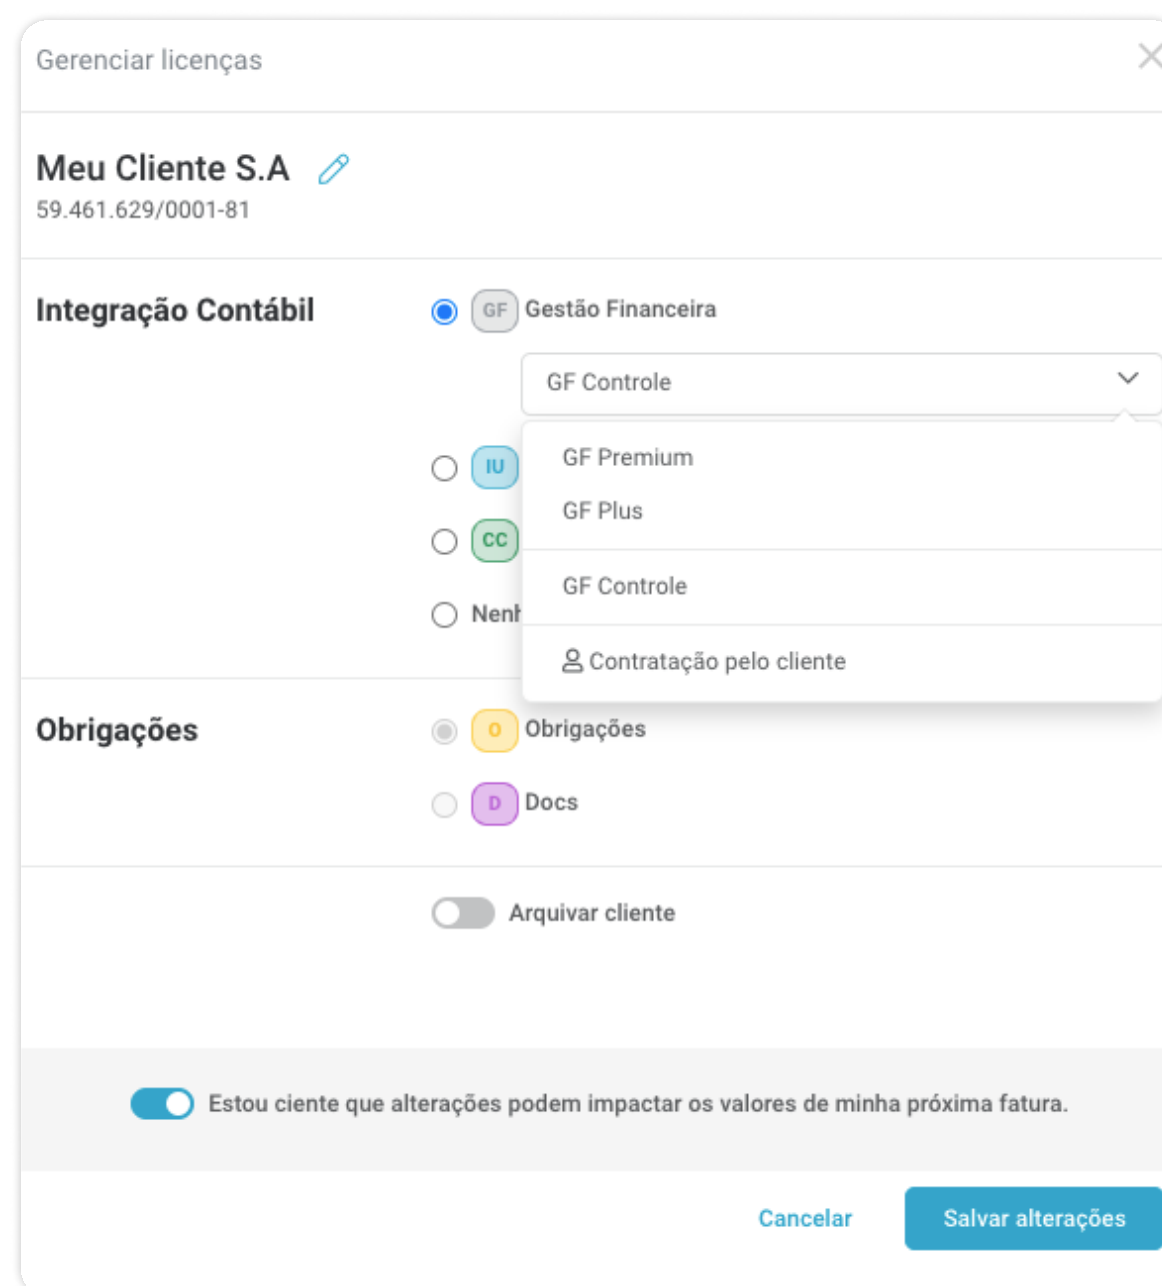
Gerenciar licenças

Meu Cliente S.A
59.461.629/0001-81

Integração Contábil

GF Gestão Financeira

GF Controle

IU

CC

Nenh

GF Premium
GF Plus
GF Controle
Contratação pelo cliente

Obrigações

O Obrigações

D Docs

Arquivar cliente

Estou ciente que alterações podem impactar os valores de minha próxima fatura.

Cancelar
Salvar alterações